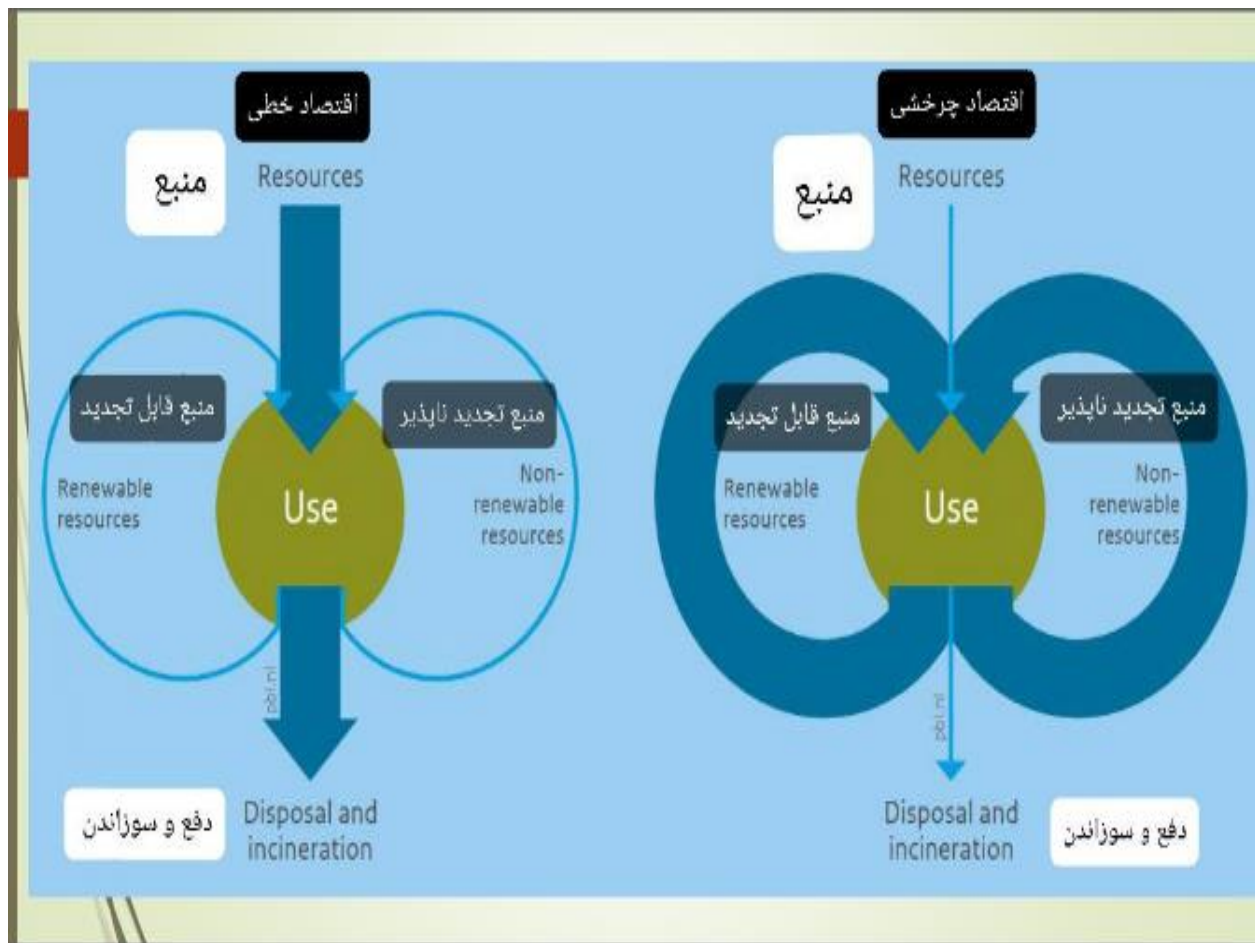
اقتصاد خطی

منبع

Resources

منبع قابل تجدید

منبع تجدید ناپذیر

Renewable resources

Use

Non-renewable resources

pbl.nl

دفع و سوزاندن

Disposal and incineration

اقتصاد چرخشی

منبع

Resources

منبع قابل تجدید

منبع تجدید ناپذیر

Renewable resources

Use

Non-renewable resources

pbl.nl

Disposal and incineration

دفع و سوزاندن